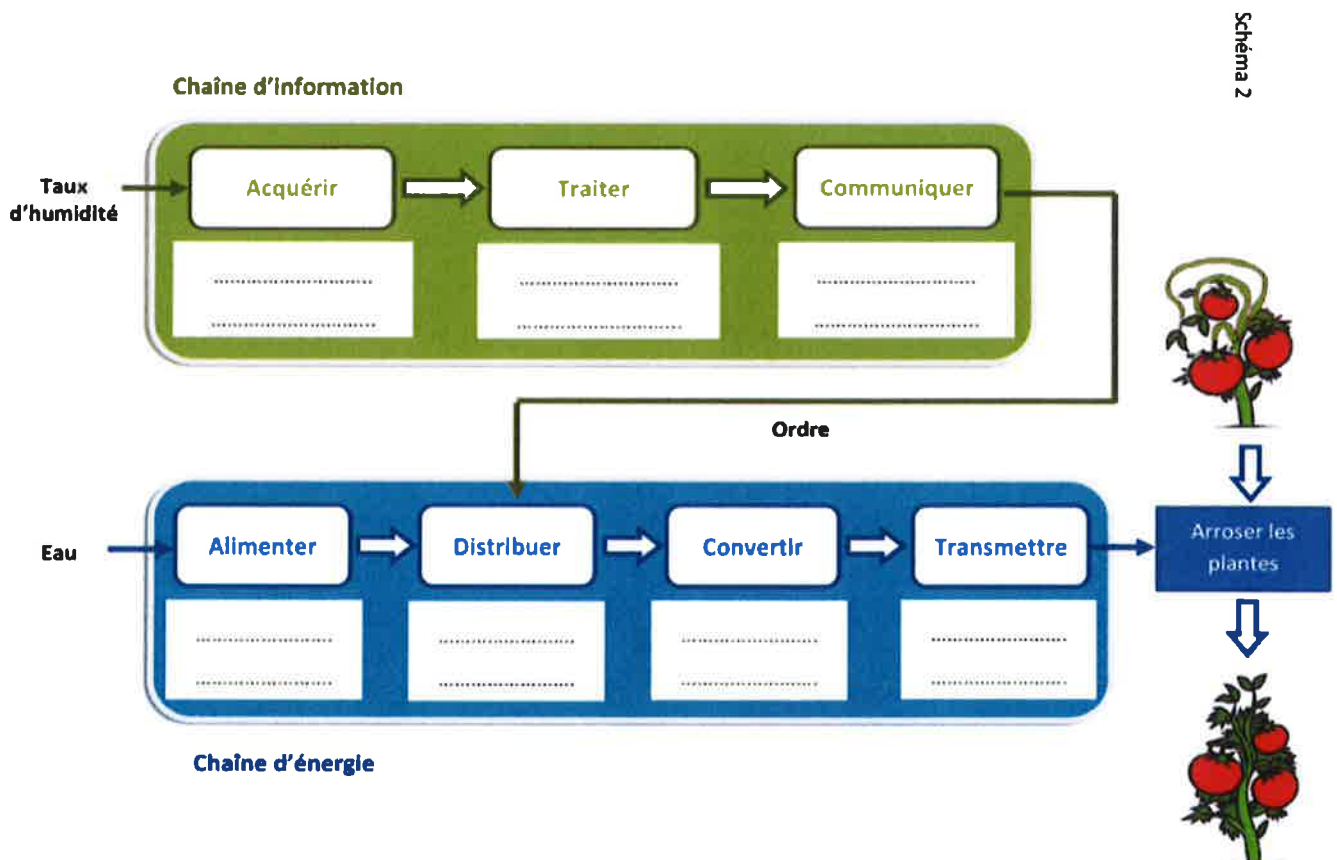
Schéma 2

Chaîne d'information

Taux d'humidité

Acquérir
..............................
..............................

Traiter
..............................
..............................

Communiquer
..............................
..............................

Ordre

Eau

Alimenter
..............................
..............................

Distribuer
..............................
..............................

Convertir
..............................
..............................

Transmettre
..............................
..............................

Arroser les plantes

Chaîne d'énergie